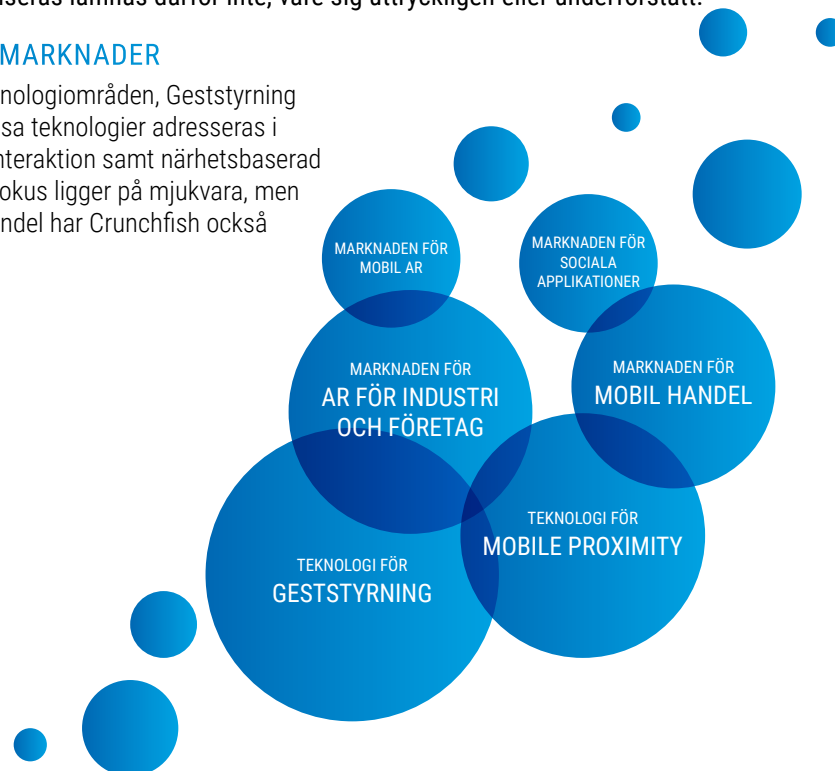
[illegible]seras lämnas därför inte, vare sig uttryckligen eller underförstått.

MARKNADER

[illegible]nologiområden, Geststyrning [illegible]sa teknologier adresseras i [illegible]nteraktion samt närhetsbaserad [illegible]okus ligger på mjukvara, men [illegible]ndel har Crunchfish också

MARKNADEN FÖR MOBIL AR

MARKNADEN FÖR SOCIALA APPLIKATIONER

MARKNADEN FÖR AR FÖR INDUSTRI OCH FÖRETAG

MARKNADEN FÖR MOBIL HANDEL

TEKNOLOGI FÖR MOBILE PROXIMITY

TEKNOLOGI FÖR GESTSTYRNING